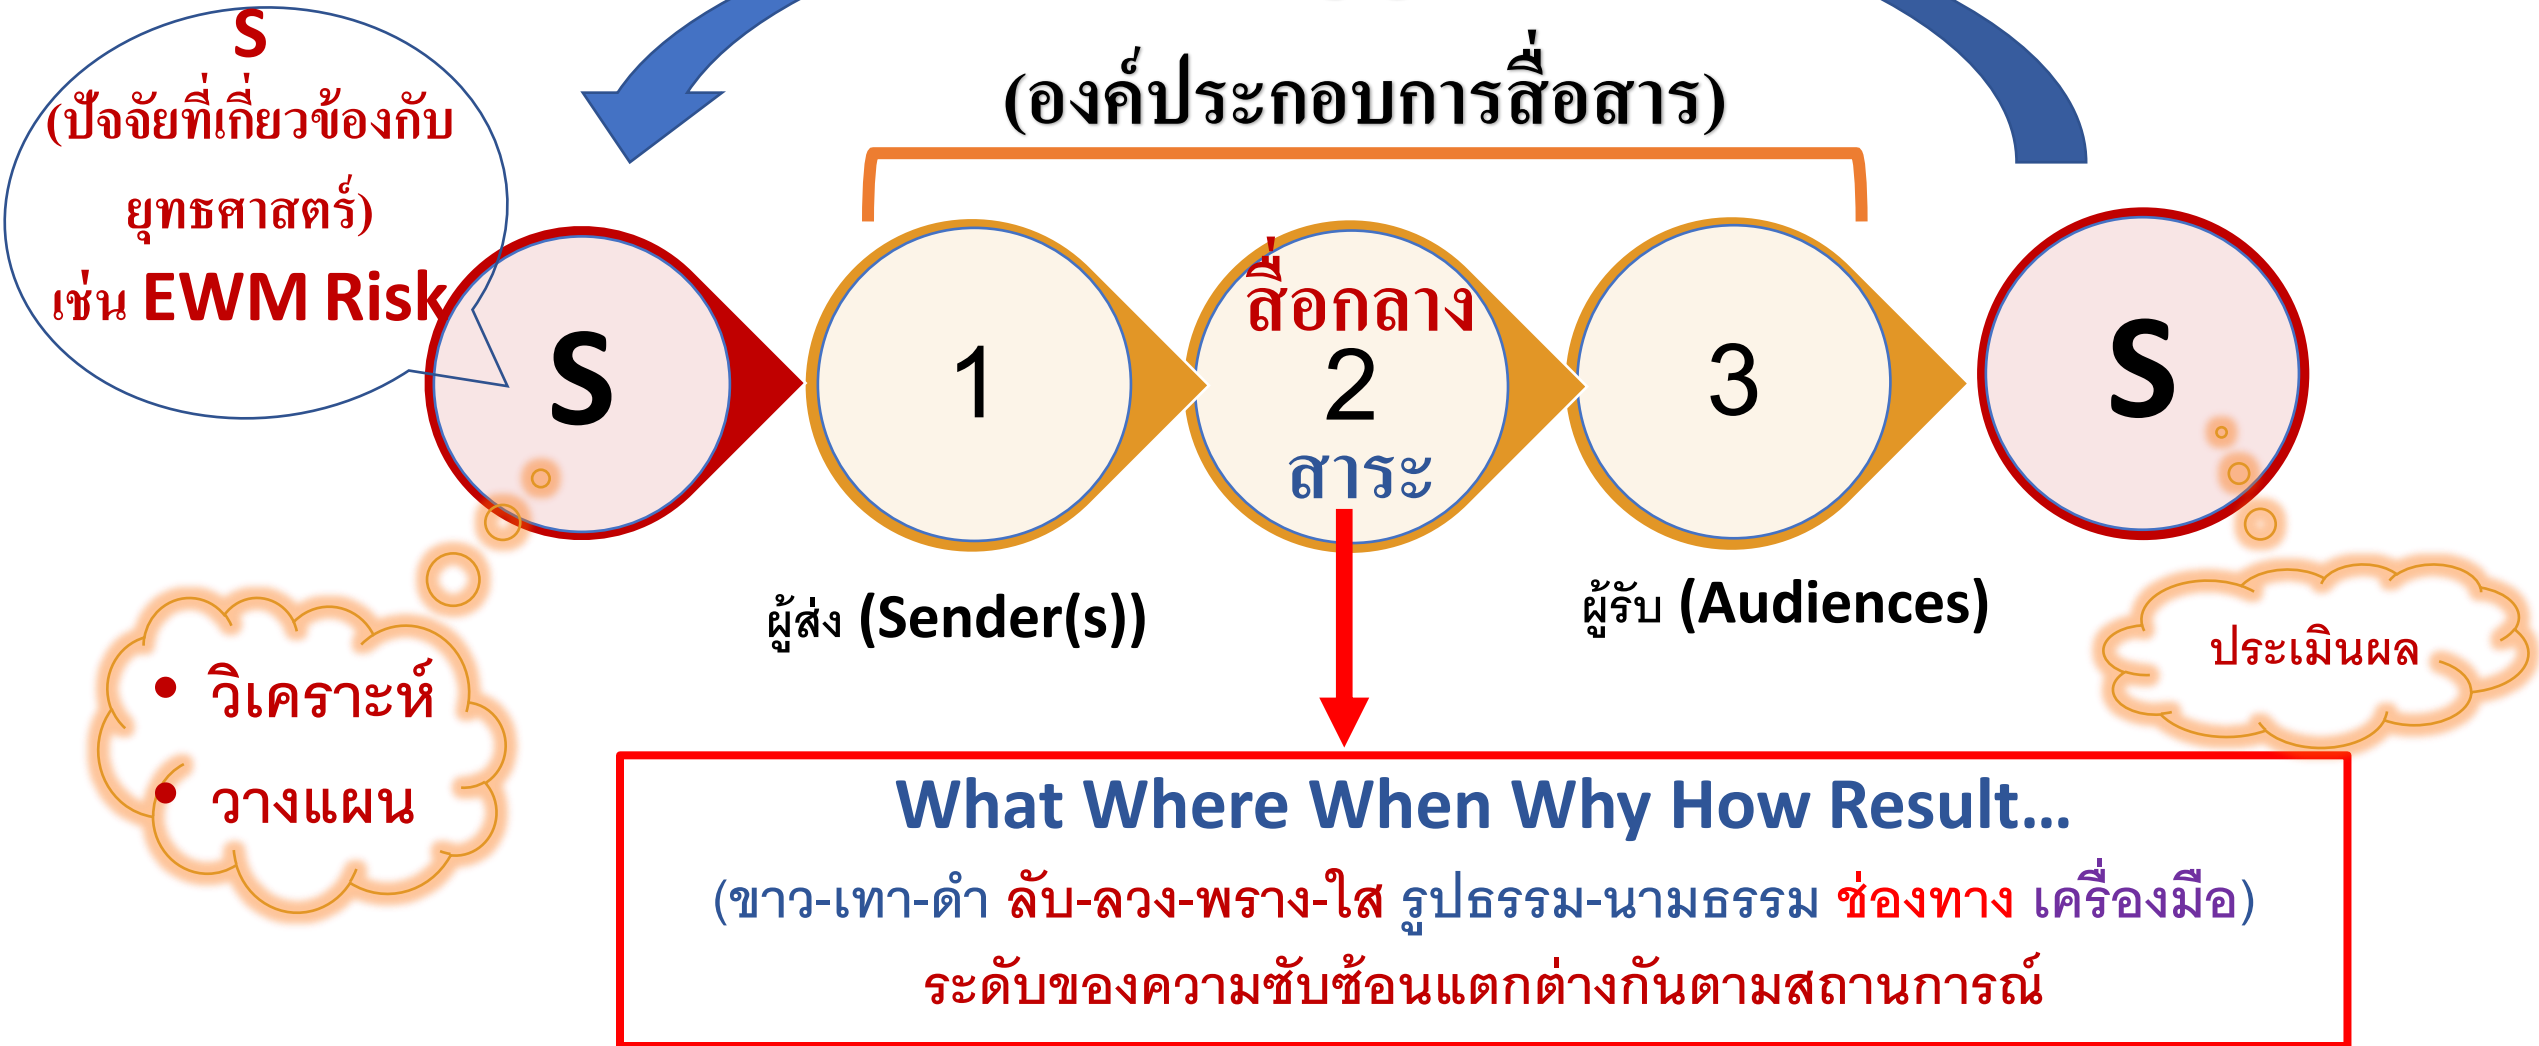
S
(ปัจจัยที่เกี่ยวข้องกับยุทธศาสตร์)
เช่น EWM Risk

(องค์ประกอบการสื่อสาร)

S

1

สื่อกลาง
2
สาระ

3

S

ผู้ส่ง (Sender(s))

ผู้รับ (Audiences)

• วิเคราะห์
• วางแผน

ประเมินผล

What Where When Why How Result...
(ขาว-เทา-ดำ ลับ-ลวง-พราง-ใส รูปธรรม-นามธรรม ช่องทาง เครื่องมือ)
ระดับของความซับซ้อนแตกต่างกันตามสถานการณ์